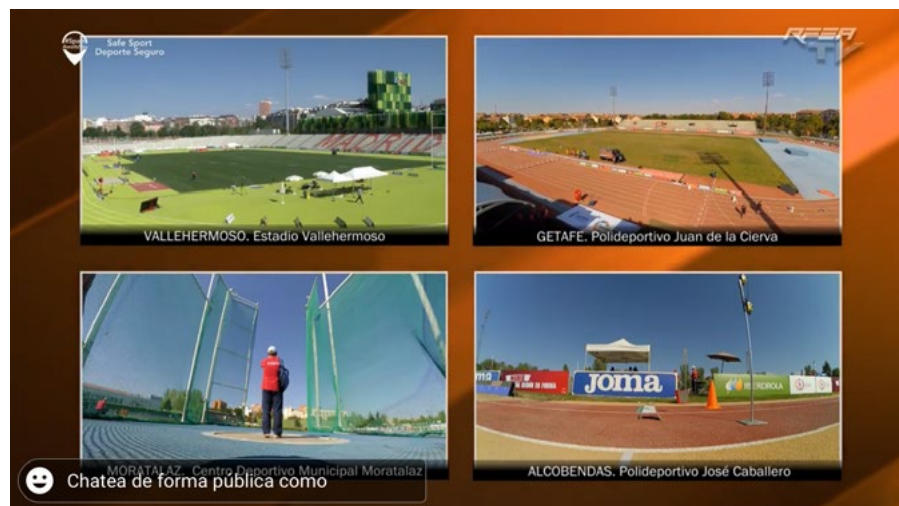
Safe Sport
Deporte Seguro

RFEA TV

VALLEHERMOSO. Estadio Vallehermoso

GETAFE. Polideportivo Juan de la Cierva

MORATALAZ. Centro Deportivo Municipal Moratalaz

ALCOBENDAS. Polideportivo José Caballero

joma

IBERDROLA

Chatea de forma pública como